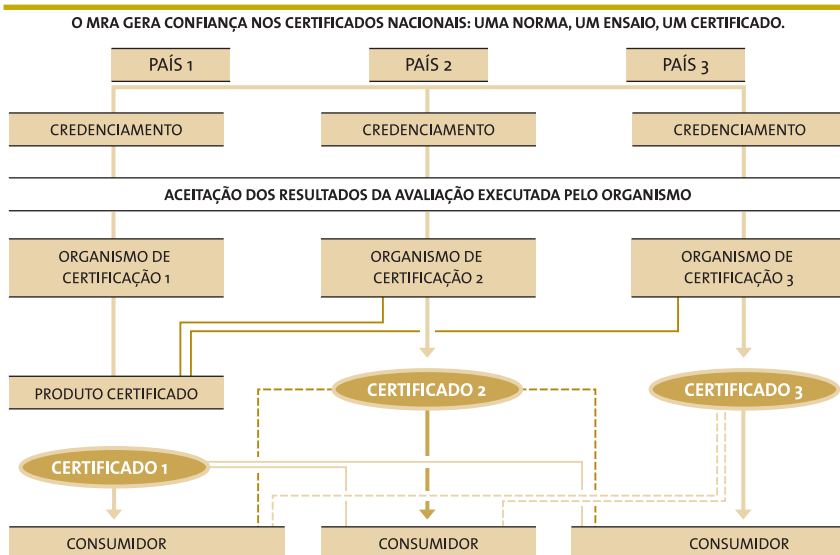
O MRA GERA CONFIANÇA NOS CERTIFICADOS NACIONAIS: UMA NORMA, UM ENSAIO, UM CERTIFICADO.

PAÍS 1

PAÍS 2

PAÍS 3

CREDENCIAMENTO

CREDENCIAMENTO

CREDENCIAMENTO

ACEITAÇÃO DOS RESULTADOS DA AVALIAÇÃO EXECUTADA PELO ORGANISMO

ORGANISMO DE CERTIFICAÇÃO 1

ORGANISMO DE CERTIFICAÇÃO 2

ORGANISMO DE CERTIFICAÇÃO 3

PRODUTO CERTIFICADO

CERTIFICADO 2

CERTIFICADO 3

CERTIFICADO 1

CONSUMIDOR

CONSUMIDOR

CONSUMIDOR